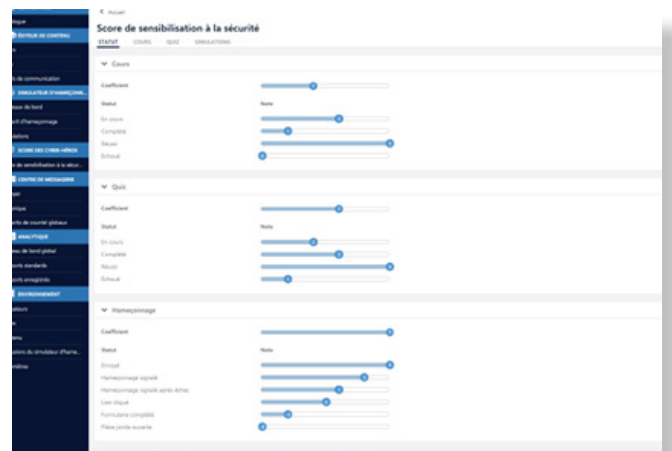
ilique
ÉDITEUR DE CONTENU
s
ls de communication
SIMULATEUR D'HAMEÇONN...
eau de bord
ll d'hameçonnage
plations
SCORE DES CYBER-HÉROS
e de sensibilisation à la sécur...
CENTRE DE MESSAGERIE
iper
rique
pte de courriel globaux
ANALYTIQUE
eau de bord global
ports standards
ports enregistrés
ENVIRONNEMENT
isateurs
s
aine
ions du simulateur d'hame...
èmes

< Accueil
Score de sensibilisation à la sécurité
STATUT COURS QUIZ SIMULATIONS

Cours
Coefficient
Statut Note
En cours
Complété
Réussi
Échoué

Quiz
Coefficient
Statut Note
En cours
Complété
Réussi
Échoué

Hameçonnage
Coefficient
Statut Note
Envoyé
Hameçonnage signalé
Hameçonnage signalé après échec
Lien cliqué
Lien cliqué
Formulaire complété
Pièce jointe ouverte